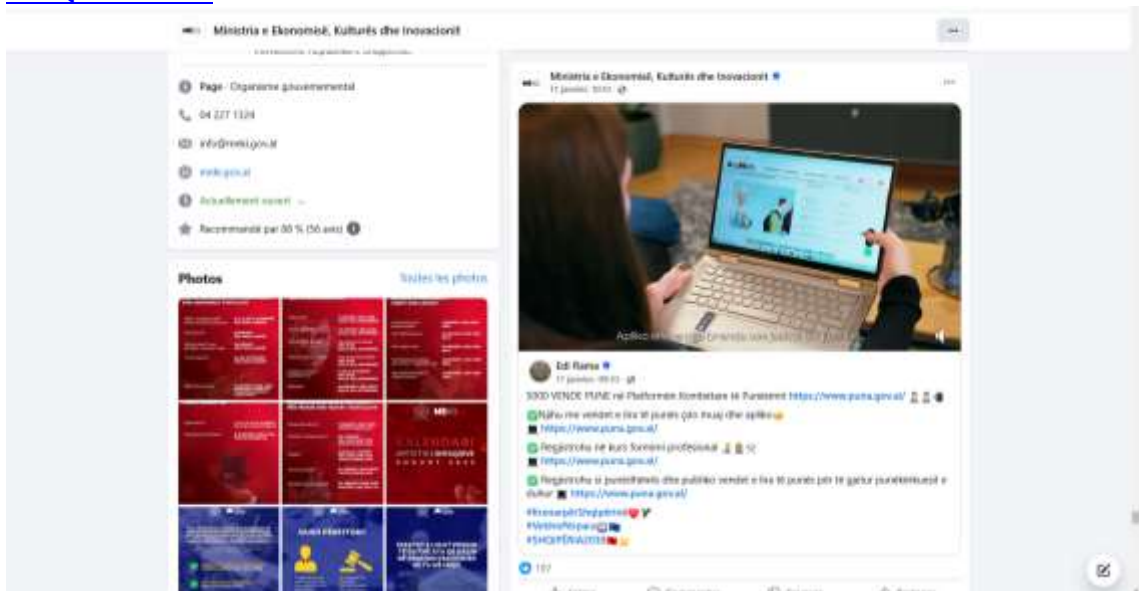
Ministria e Ekonomisë, Kulturës dhe Inovacionit

Page · Organisme gouvernemental

04 227 1324

info@meki.gov.al

meki.gov.al

Actuellement ouvert

Recommandé par 80 % (56 avis)

Photos

Toutes les photos

KALENDARI

Ministria e Ekonomisë, Kulturës dhe Inovacionit
11 janvier 2023

Edi Rama
11 janvier · 09:55

5000 VENDE PUNE në Platformën Kombëtare të Punësimit https://www.puna.gov.al/

Njihu me vendet e lira të punës çdo muaj dhe apliko
https://www.puna.gov.al/

Regjistrohu në kurs formimi profesional
https://www.puna.gov.al/

Regjistrohu si punëdhënës dhe publiko vendet e lira të punës për të gjetur punëkërkuesit e duhur https://www.puna.gov.al/

#KosovaJeShqipëria
#VendosAtiPunë
#SHQIPËRIA2030

137